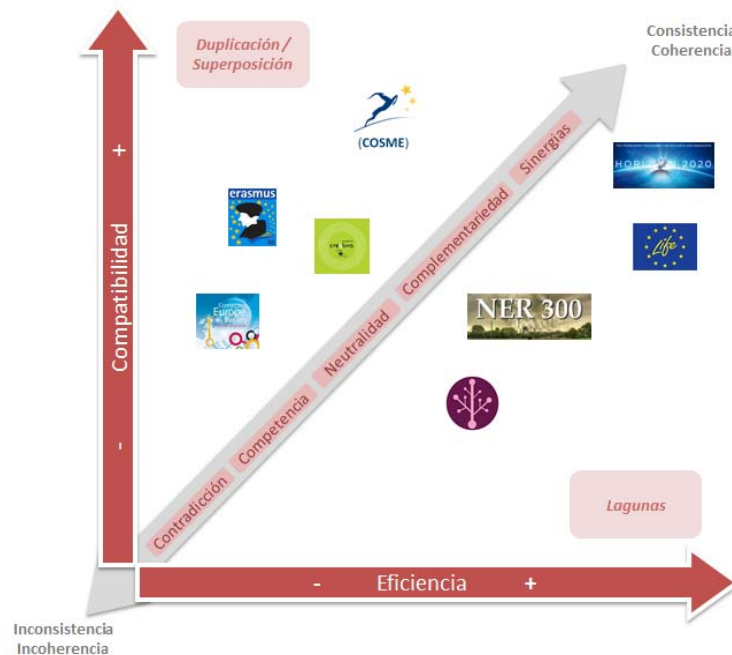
Duplicación / Superposición

Consistencia
Coherencia

+

Compatibilidad

-

(COSME)

erasmus

Connecting Europe Facility

HORIZON 2020

Life

NER 300

Contradicción Competencia Neutralidad Complementariedad Sinergias

Lagunas

- Eficiencia +

Inconsistencia
Incoherencia